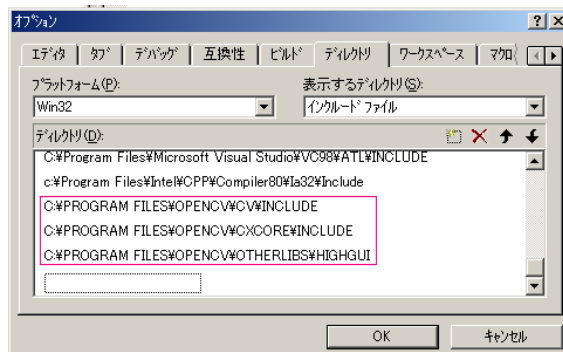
オプション

?
X

エディタ
タブ
デバッグ
互換性
ビルド
ディレクトリ
ワークスペース
マクロ

プラットフォーム(P):
Win32

表示するディレクトリ(S):
インクルード ファイル

ディレクトリ(D):

C:¥Program Files¥Microsoft Visual Studio¥VC98¥ATL¥INCLUDE
c:¥Program Files¥Intel¥CPP¥Compiler80¥Ia32¥Include
C:¥PROGRAM FILES¥OPENCV¥CV¥INCLUDE
C:¥PROGRAM FILES¥OPENCV¥CXCORE¥INCLUDE
C:¥PROGRAM FILES¥OPENCV¥OTHERLIBS¥HIGHGUI

OK
キャンセル